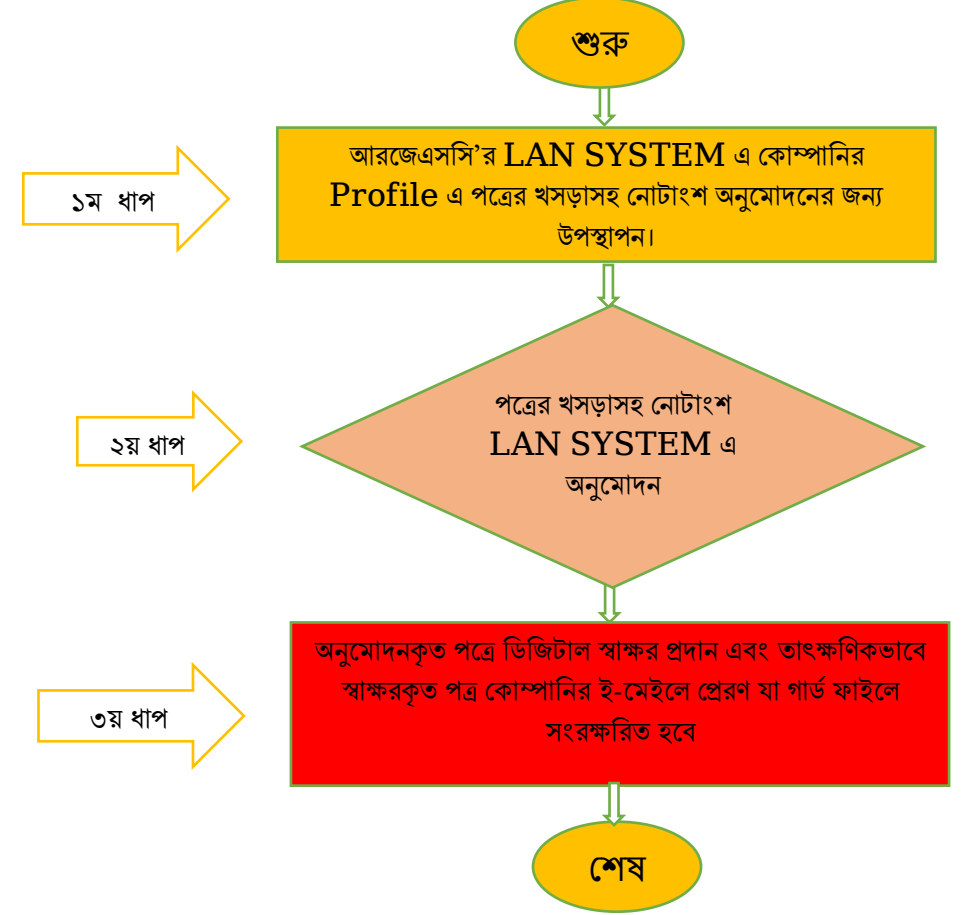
শুরু

১ম ধাপ

আরজেএসসি'র LAN SYSTEM এ কোম্পানির Profile এ পত্রের খসড়াসহ নোটাংশ অনুমোদনের জন্য উপস্থাপন।

২য় ধাপ

পত্রের খসড়াসহ নোটাংশ LAN SYSTEM এ অনুমোদন

৩য় ধাপ

অনুমোদনকৃত পত্রে ডিজিটাল স্বাক্ষর প্রদান এবং তাৎক্ষণিকভাবে স্বাক্ষরকৃত পত্র কোম্পানির ই-মেইলে প্রেরণ যা গার্ড ফাইলে সংরক্ষরিত হবে

শেষ